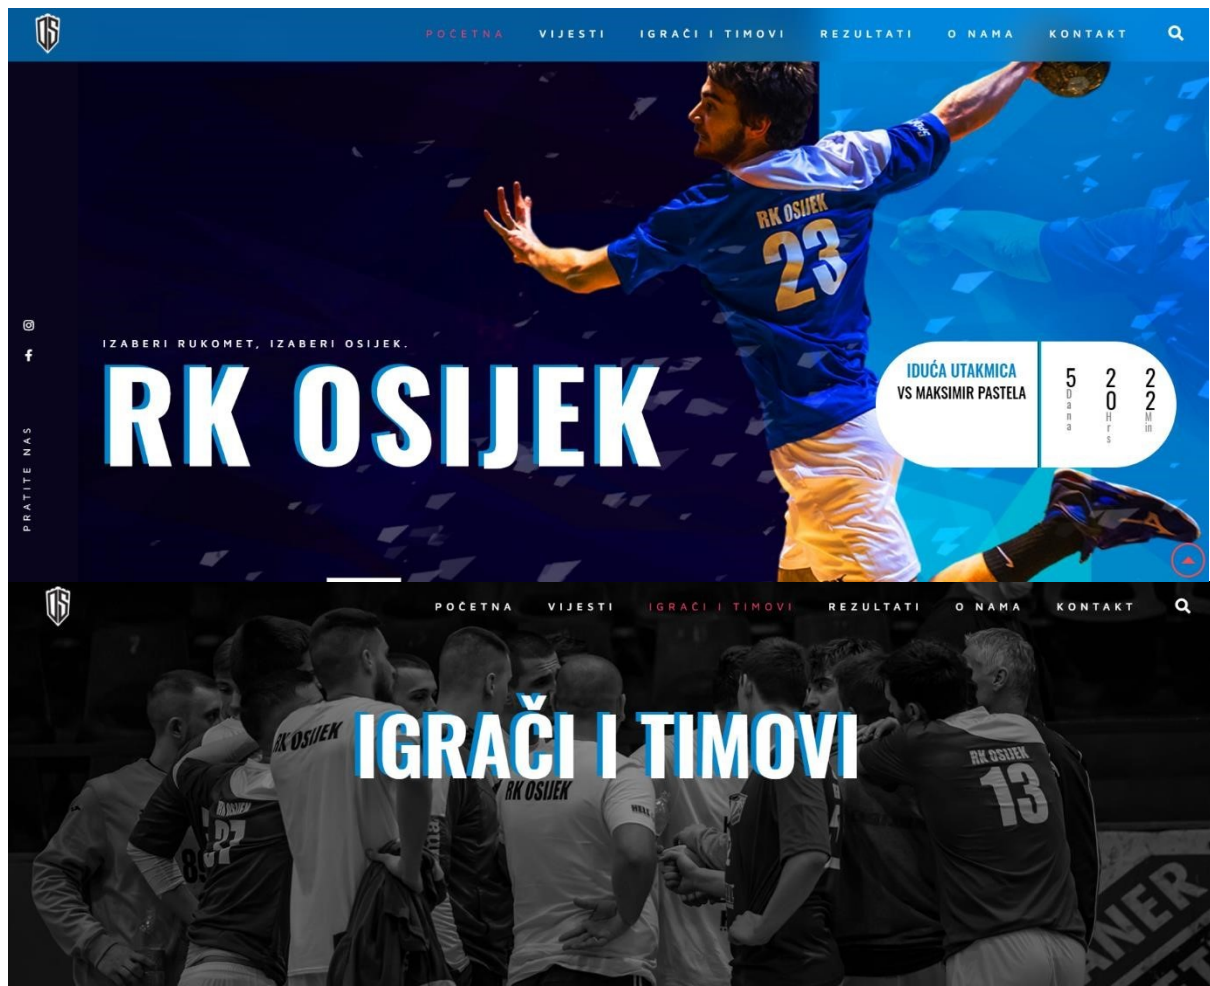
OS

POČETNA VIJESTI IGRAČI I TIMOVI REZULTATI O NAMA KONTAKT

RK OSIJEK 23

PRATITE NAS

IZABERI RUKOMET, IZABERI OSIJEK.

RK OSIJEK

IDUĆA UTAKMICA
VS MAKSIMIR PASTELA

5 Dana 20 Hrs 22 Min

OS

POČETNA VIJESTI IGRAČI I TIMOVI REZULTATI O NAMA KONTAKT

RK OSIJEK

IGRAČI I TIMOVI

RK OSIJEK

RK OSIJEK 13